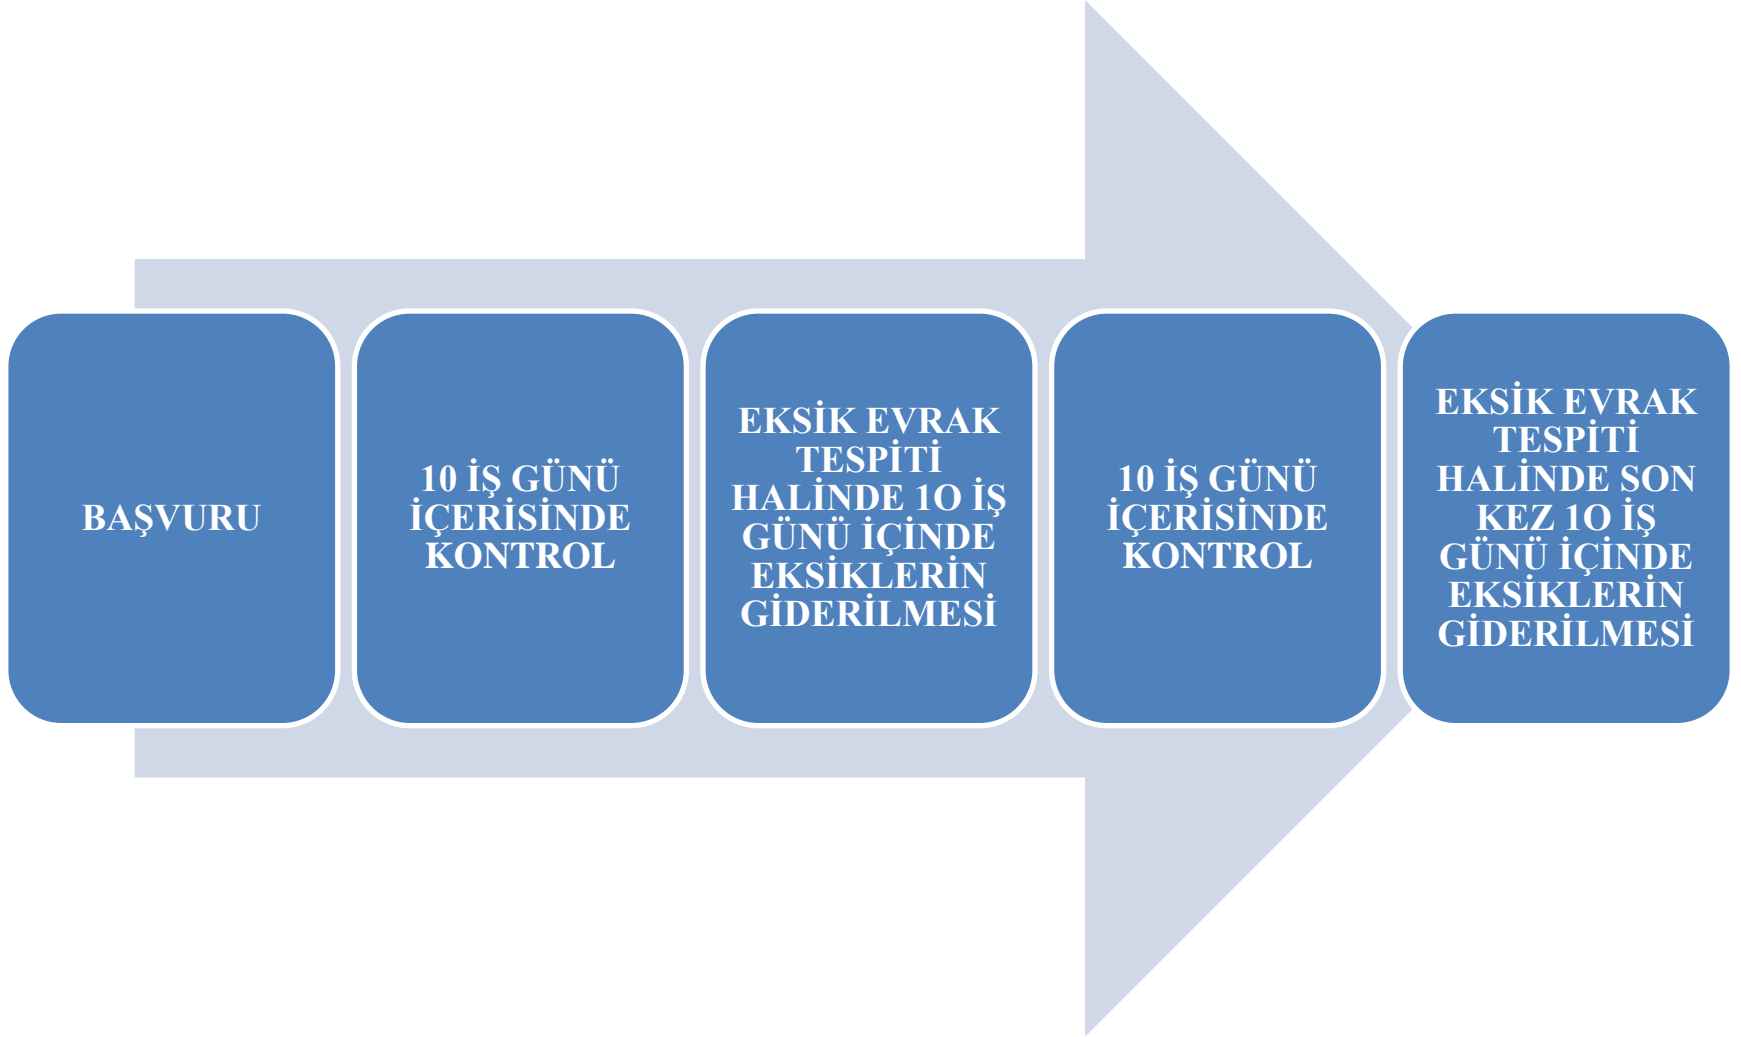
BAŞVURU

10 İŞ GÜNÜ İÇERİSİNDE KONTROL

EKSİK EVRAK TESPİTİ HALİNDE 10 İŞ GÜNÜ İÇİNDE EKSİKLERİN GİDERİLMESİ

10 İŞ GÜNÜ İÇERİSİNDE KONTROL

EKSİK EVRAK TESPİTİ HALİNDE SON KEZ 10 İŞ GÜNÜ İÇİNDE EKSİKLERİN GİDERİLMESİ